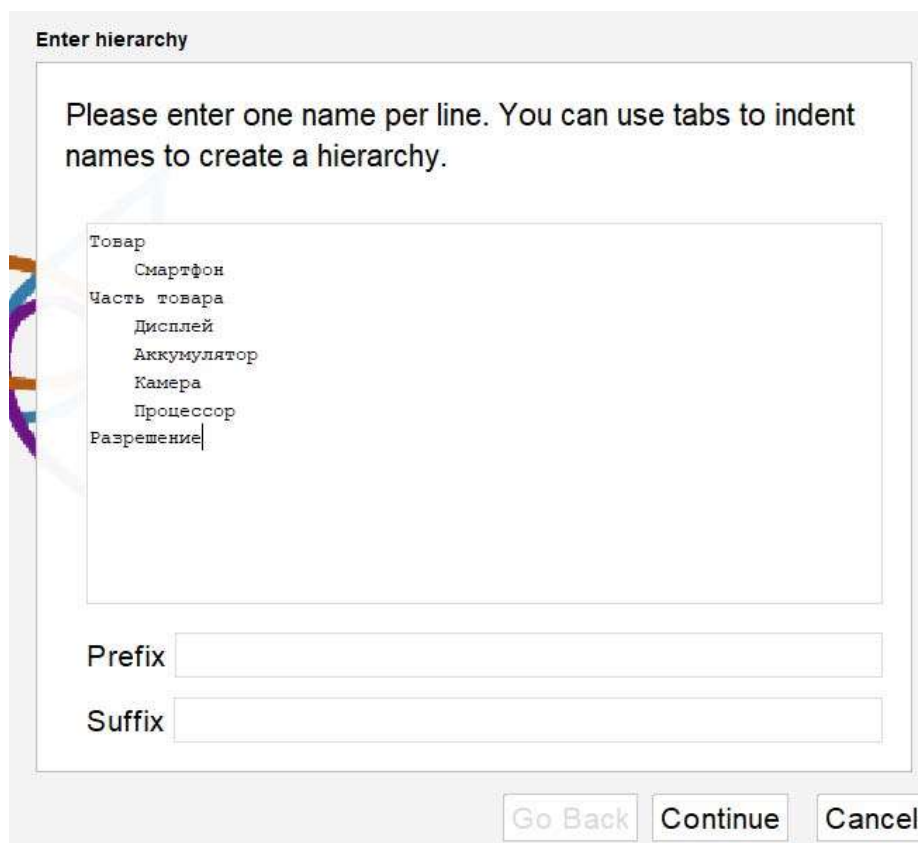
Enter hierarchy

Please enter one name per line. You can use tabs to indent names to create a hierarchy.

Товар
    Смартфон
Часть товара
    Дисплей
    Аккумулятор
    Камера
    Процессор
Разрешение

Prefix

Suffix

Go Back
Continue
Cancel